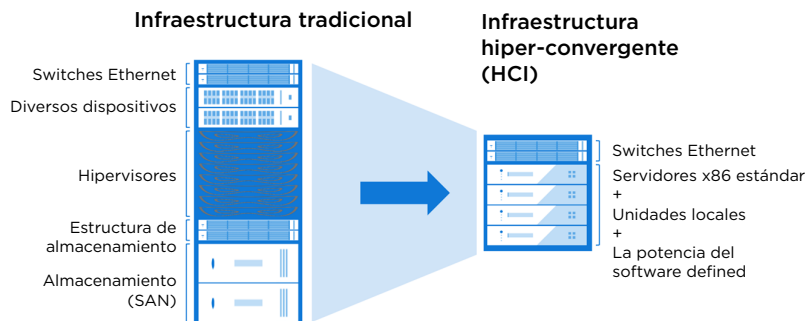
Infraestructura tradicional

Switches Ethernet
Diversos dispositivos
Hipervisores
Estructura de almacenamiento
Almacenamiento (SAN)

Infraestructura hiper-convergente (HCI)

Switches Ethernet
Servidores x86 estándar
+
Unidades locales
+
La potencia del software defined